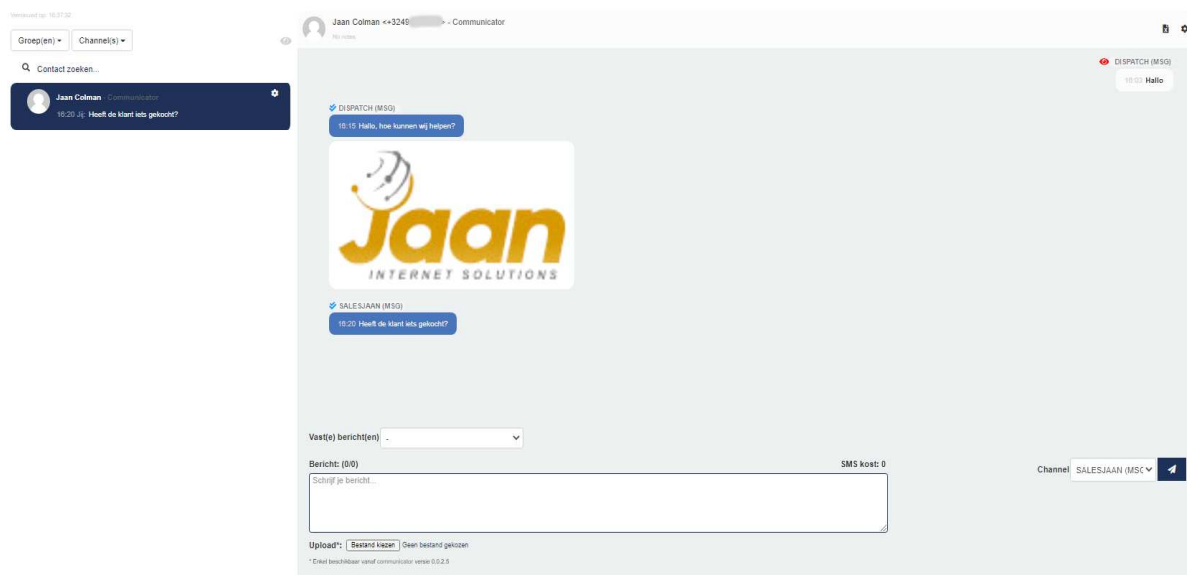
Vernieuwd op: 16:21:32

Groep(en) ▾ Channel(s) ▾

Contact zoeken...

Jaan Colman Communicator
16:20 Jij: Heeft de klant iets gekocht?

Jaan Colman <+3249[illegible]> - Communicator
No notes

DISPATCH (MSG)
16:03 Hallo

DISPATCH (MSG)
16:15 Hallo, hoe kunnen wij helpen?

Jaan
INTERNET SOLUTIONS

SALESJAAN (MSG)
16:20 Heeft de klant iets gekocht?

Vast(e) bericht(en) -

Bericht: (0/0)
SMS kost: 0

Schrijf je bericht...

Channel SALESJAAN (MSG

Upload*: Bestand kiezen Geen bestand gekozen

* Enkel beschikbaar vanaf communicator versie 0.0.2.5